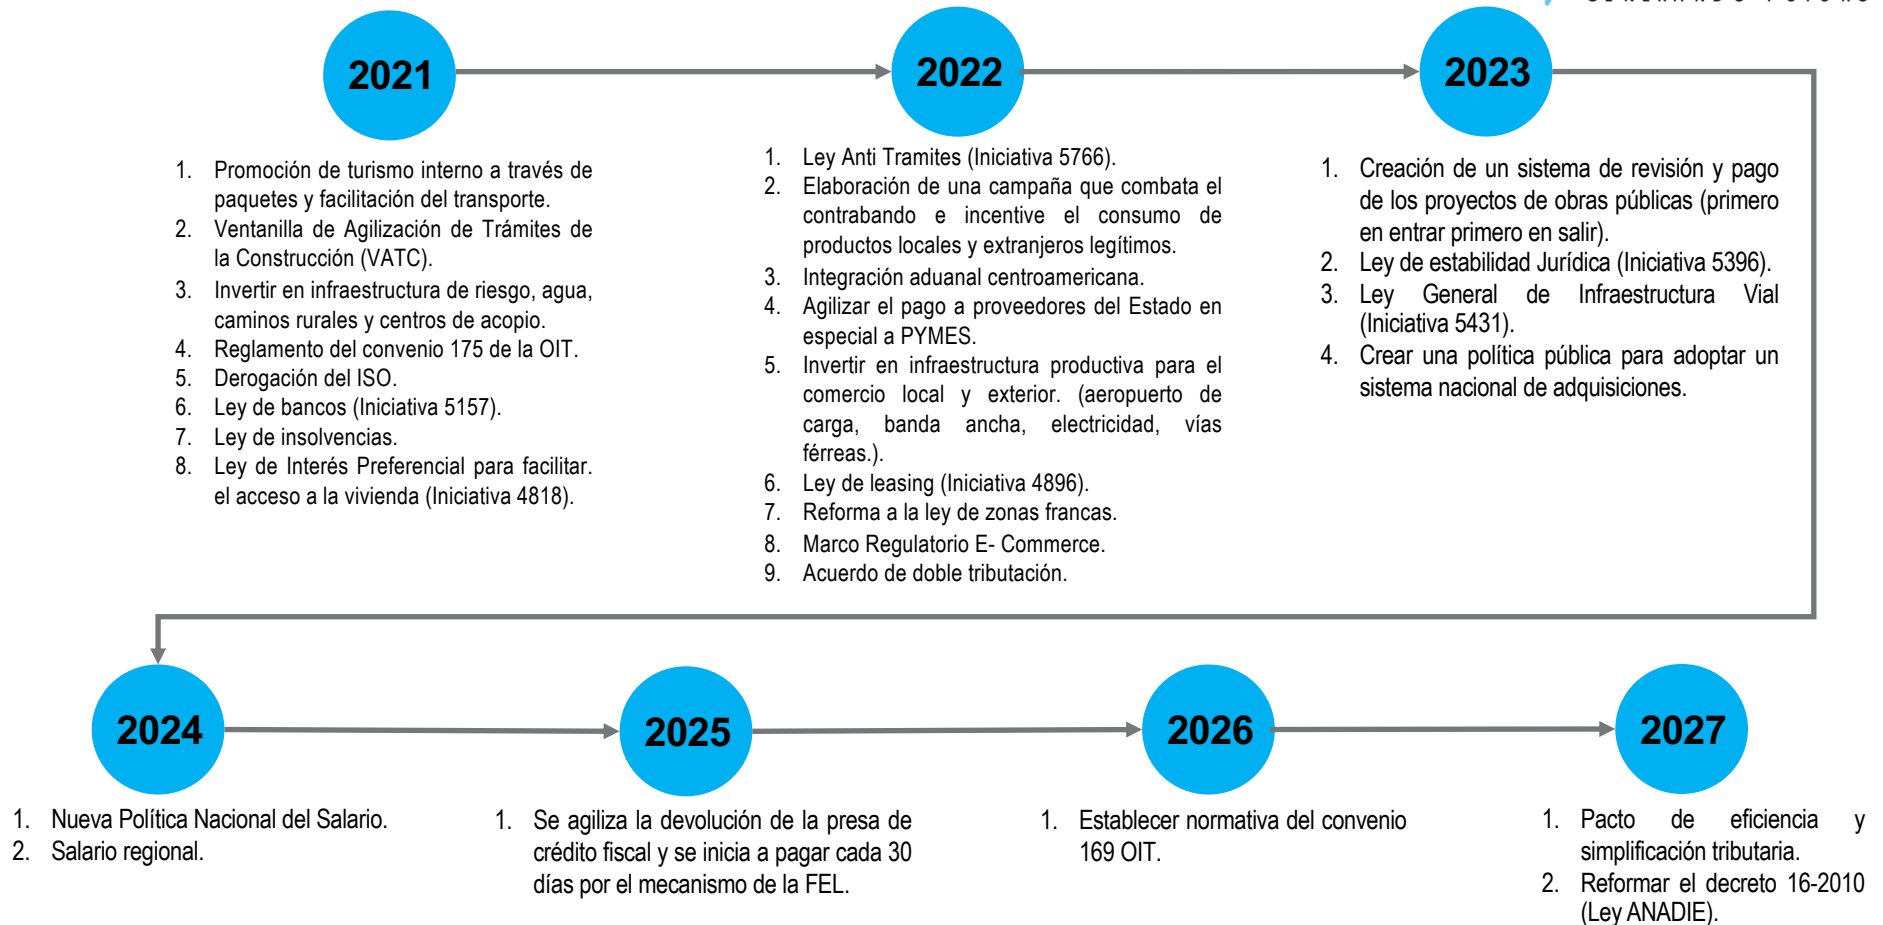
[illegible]

2021

1. Promoción de turismo interno a través de paquetes y facilitación del transporte.
2. Ventanilla de Agilización de Trámites de la Construcción (VATC).
3. Invertir en infraestructura de riesgo, agua, caminos rurales y centros de acopio.
4. Reglamento del convenio 175 de la OIT.
5. Derogación del ISO.
6. Ley de bancos (Iniciativa 5157).
7. Ley de insolvencias.
8. Ley de Interés Preferencial para facilitar. el acceso a la vivienda (Iniciativa 4818).

2022

1. Ley Anti Tramites (Iniciativa 5766).
2. Elaboración de una campaña que combata el contrabando e incentive el consumo de productos locales y extranjeros legítimos.
3. Integración aduanal centroamericana.
4. Agilizar el pago a proveedores del Estado en especial a PYMES.
5. Invertir en infraestructura productiva para el comercio local y exterior. (aeropuerto de carga, banda ancha, electricidad, vías férreas.).
6. Ley de leasing (Iniciativa 4896).
7. Reforma a la ley de zonas francas.
8. Marco Regulatorio E- Commerce.
9. Acuerdo de doble tributación.

2023

1. Creación de un sistema de revisión y pago de los proyectos de obras públicas (primero en entrar primero en salir).
2. Ley de estabilidad Jurídica (Iniciativa 5396).
3. Ley General de Infraestructura Vial (Iniciativa 5431).
4. Crear una política pública para adoptar un sistema nacional de adquisiciones.

2024

1. Nueva Política Nacional del Salario.
2. Salario regional.

2025

1. Se agiliza la devolución de la presa de crédito fiscal y se inicia a pagar cada 30 días por el mecanismo de la FEL.

2026

1. Establecer normativa del convenio 169 OIT.

2027

1. Pacto de eficiencia y simplificación tributaria.
2. Reformar el decreto 16-2010 (Ley ANADIE).